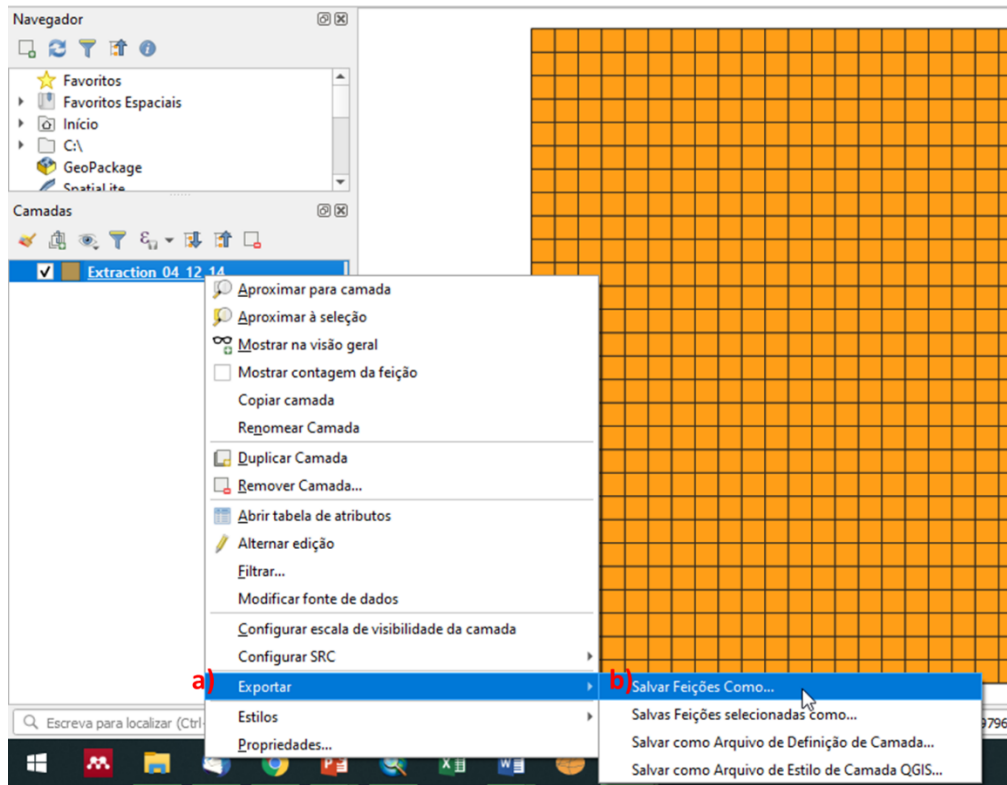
Navegador

Favoritos
Favoritos Espaciais
Início
C:\
GeoPackage
SpatiaLite

Camadas

Extraction 04 12 14

Aproximar para camada
Aproximar à seleção
Mostrar na visão geral
Mostrar contagem da feição
Copiar camada
Renomear Camada
Duplicar Camada
Remover Camada...
Abrir tabela de atributos
Alternar edição
Filtrar...
Modificar fonte de dados
Configurar escala de visibilidade da camada
Configurar SRC
a) Exportar
Estilos
Propriedades...

b) Salvar Feições Como...
Salvas Feições selecionadas como...
Salvar como Arquivo de Definição de Camada...
Salvar como Arquivo de Estilo de Camada QGIS...

Escreva para localizar (Ctrl-